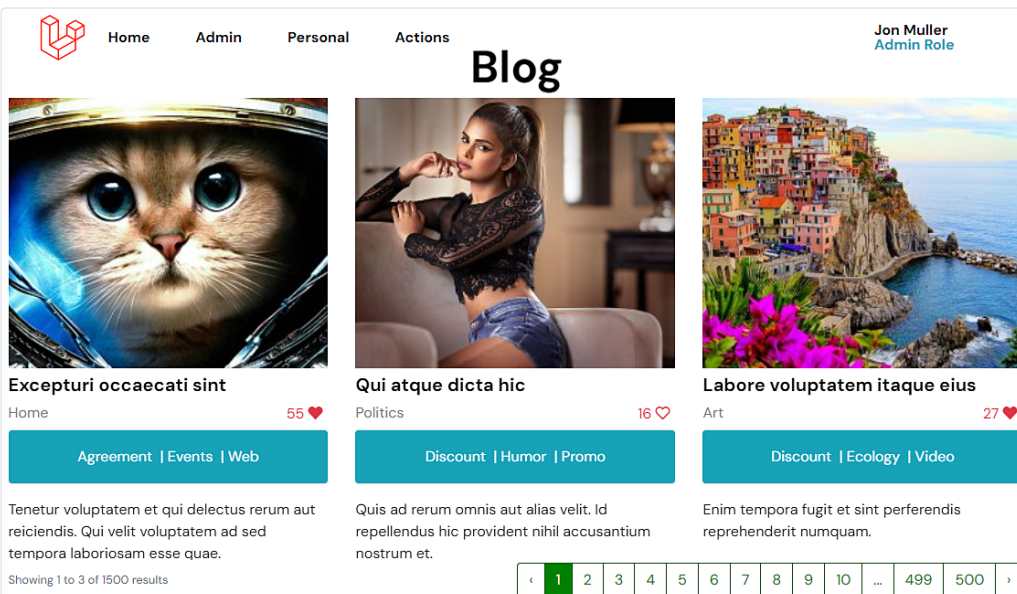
Home Admin Personal Actions

Jon Muller
Admin Role

Blog

Excepturi occaecati sint
Home 55
Agreement | Events | Web
Tenetur voluptatem et qui delectus rerum aut reiciendis. Qui velit voluptatem ad sed tempora laboriosam esse quae.

Qui atque dicta hic
Politics 16
Discount | Humor | Promo
Quis ad rerum omnis aut alias velit. Id repellendus hic provident nihil accusantium nostrum et.

Labore voluptatem itaque eius
Art 27
Discount | Ecology | Video
Enim tempora fugit et sint perferendis reprehenderit numquam.

Showing 1 to 3 of 1500 results

‹ 1 2 3 4 5 6 7 8 9 10 ... 499 500 ›